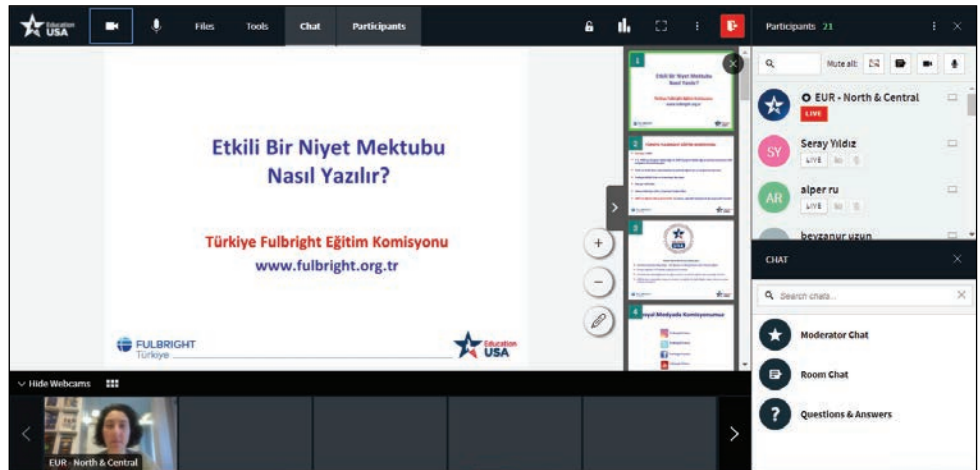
Education USA

Files Tools Chat Participants

Etkili Bir Niyet Mektubu Nasıl Yazılır?

Türkiye Fulbright Eğitim Komisyonu
www.fulbright.org.tr

FULBRIGHT Türkiye

Education USA

1 2 3 4

Sosyal Medyada Komisyonumuz

Hide Webcams

EUR - North & Central

Participants 21

Mute all:

EUR - North & Central
LIVE

SY Seray Yıldız
LIVE

AR alper ru
LIVE

beyzanur uzun

CHAT

Search chats...

Moderator Chat

Room Chat

Questions & Answers